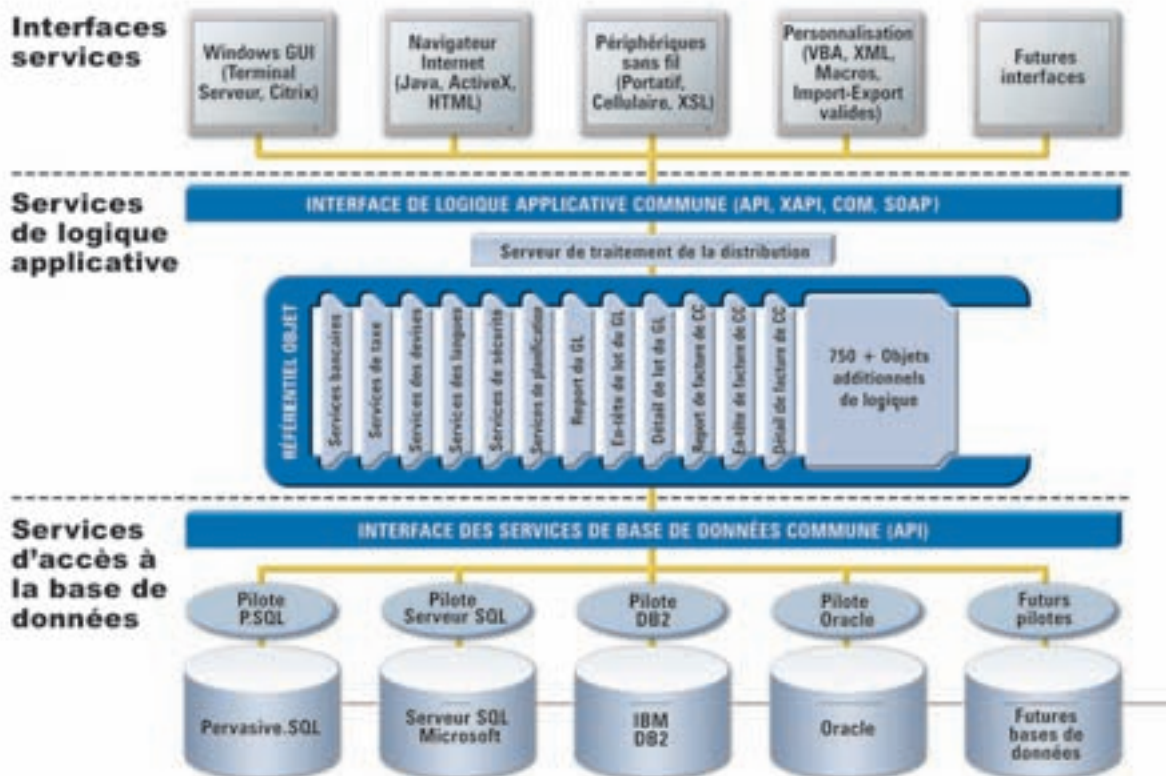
Interfaces services

Windows GUI (Terminal Serveur, Citrix)

Navigateur Internet (Java, ActiveX, HTML)

Périphériques sans fil (Portatif, Cellulaire, XSL)

Personnalisation (VBA, XML, Macros, Import-Export valides)

Futures interfaces

Services de logique applicative

INTERFACE DE LOGIQUE APPLICATIVE COMMUNE (API, XAPI, COM, SOAP)

Serveur de traitement de la distribution

RÉFÉRENTIEL OBJET

Services bancaires

Services de taxe

Services des devises

Services des langues

Services de sécurité

Services de planification

Report du GL

En-tête de lot du GL

Détail de lot du GL

Report de facture de CC

En-tête de facture de CC

Détail de facture de CC

750 + Objets additionnels de logique

Services d'accès à la base de données

INTERFACE DES SERVICES DE BASE DE DONNÉES COMMUNE (API)

Pilote P.SQL

Pilote Serveur SQL

Pilote DB2

Pilote Oracle

Futurs pilotes

Pervasive.SQL

Serveur SQL Microsoft

IBM DB2

Oracle

Futures bases de données